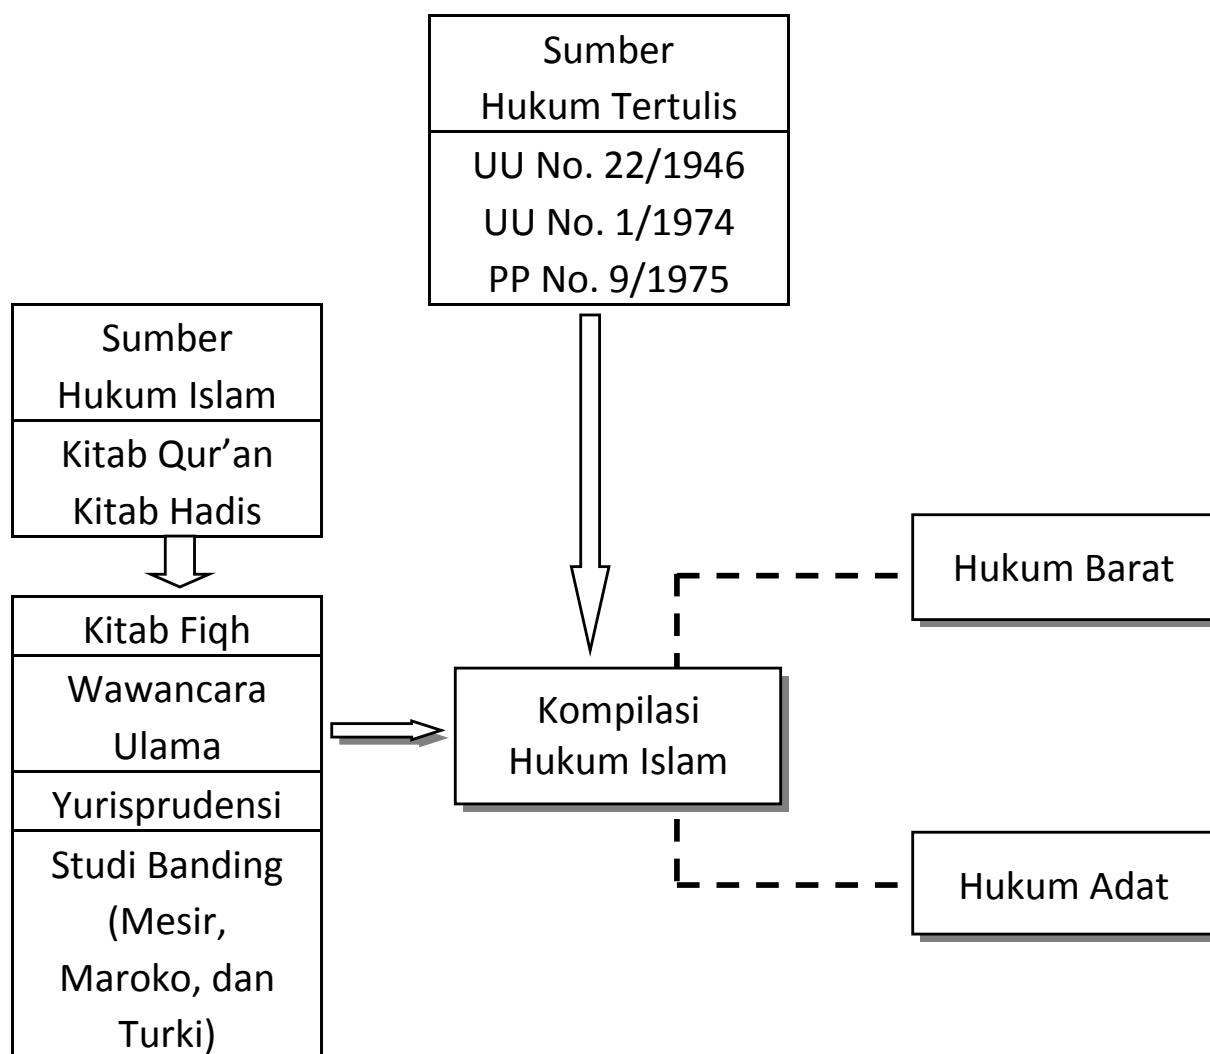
Sumber
Hukum Tertulis

UU No. 22/1946
UU No. 1/1974
PP No. 9/1975

Sumber
Hukum Islam

Kitab Qur'an
Kitab Hadis

Kitab Fiqh

Wawancara
Ulama

Yurisprudensi

Studi Banding
(Mesir,
Maroko, dan
Turki)

Kompilasi
Hukum Islam

Hukum Barat

Hukum Adat